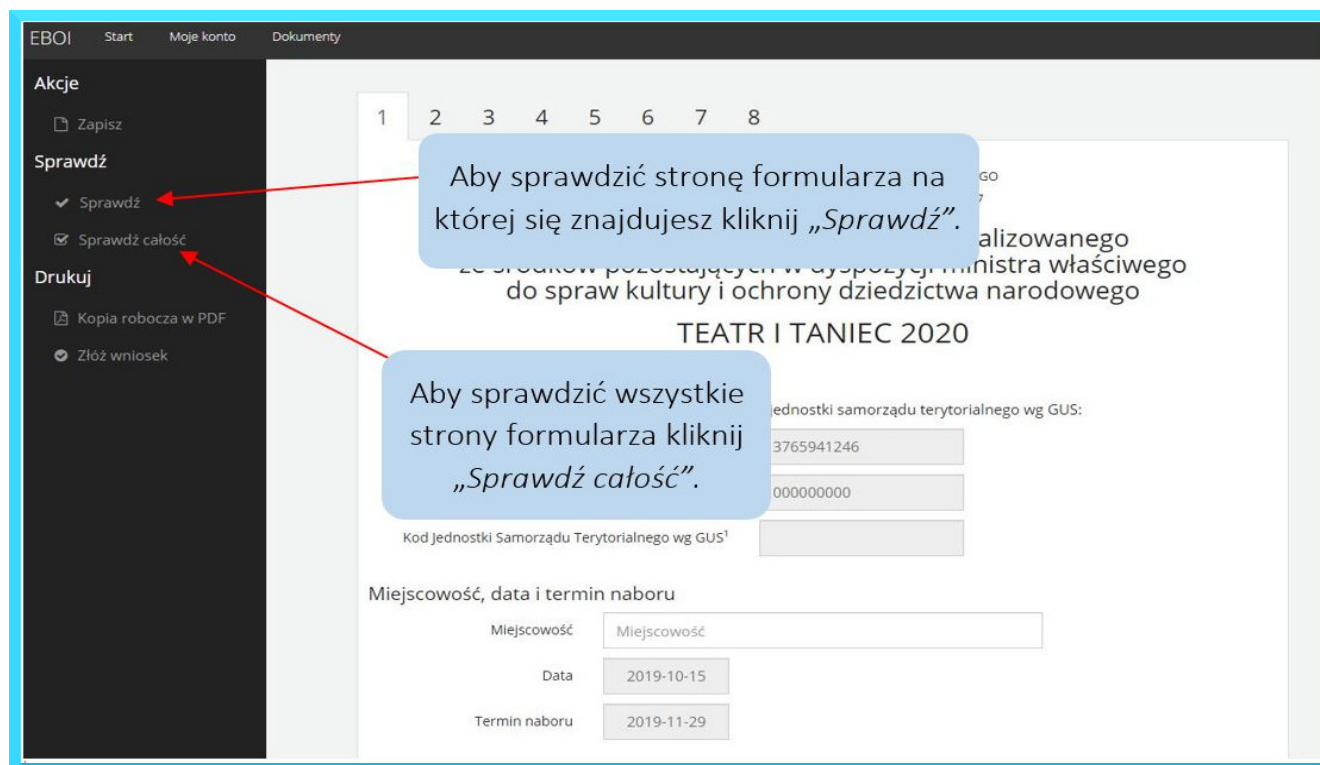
EBOI Start Moje konto Dokumenty

Akcje

Zapisz

Sprawdź

Sprawdź

Sprawdź całość

Drukuj

Kopia robocza w PDF

Złóż wniosek

1 2 3 4 5 6 7 8

Aby sprawdzić stronę formularza na której się znajdujesz kliknij „Sprawdź”.

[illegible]GO

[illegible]7

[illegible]alizowanego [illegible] ministra właściwego do spraw kultury i ochrony dziedzictwa narodowego

TEATR I TANIEC 2020

Aby sprawdzić wszystkie strony formularza kliknij „Sprawdź całość”.

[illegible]jednostki samorządu terytorialnego wg GUS:

3765941246

000000000

Kod Jednostki Samorządu Terytorialnego wg GUS$^1$

Miejscowość, data i termin naboru

Miejscowość | Miejscowość

Data | 2019-10-15

Termin naboru | 2019-11-29